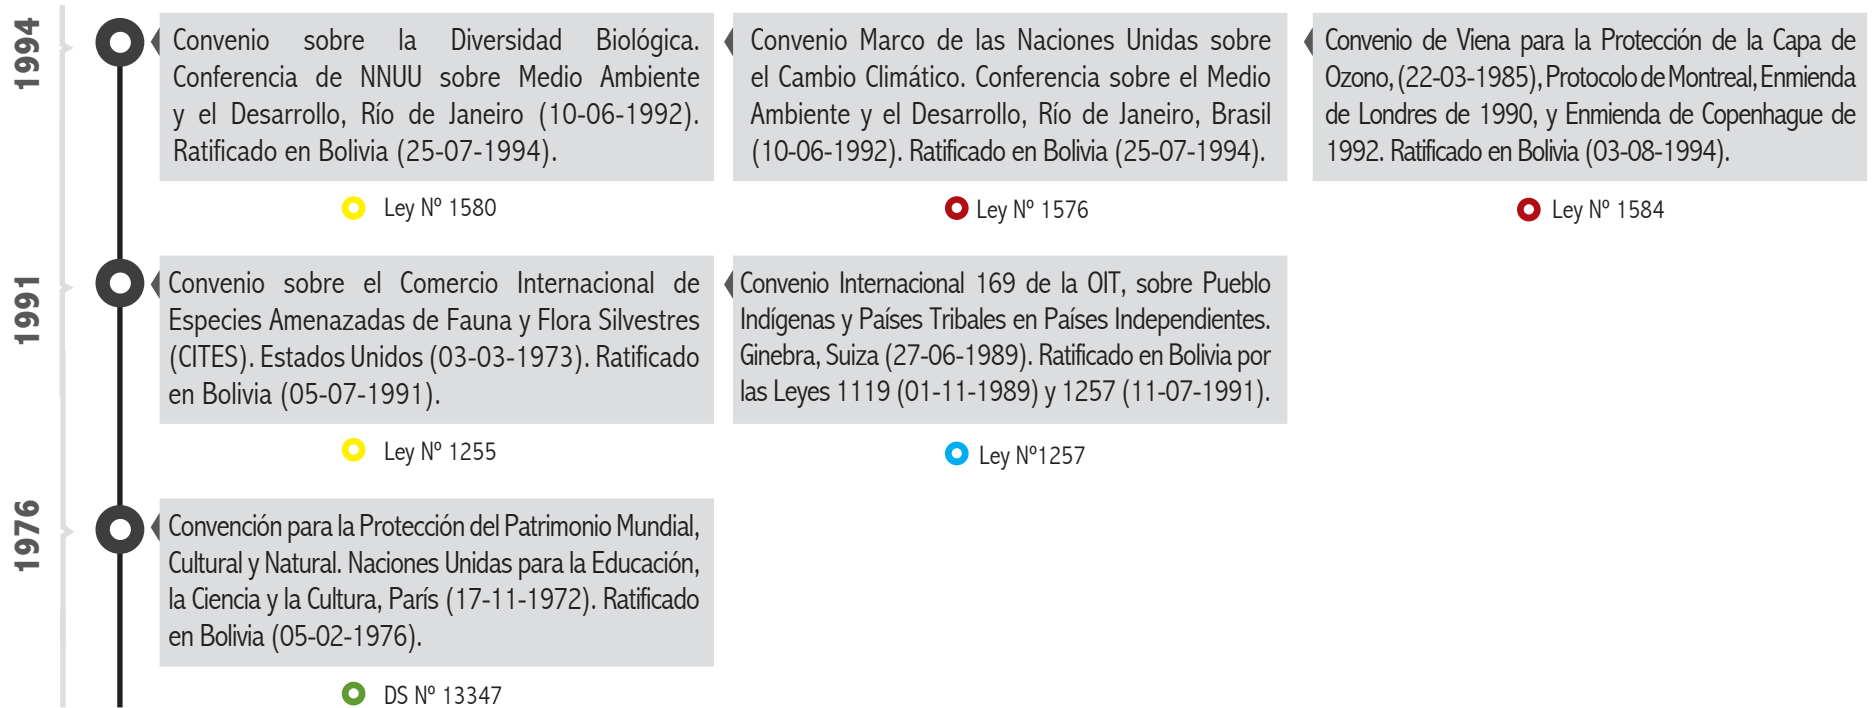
1994

Convenio sobre la Diversidad Biológica. Conferencia de NNUU sobre Medio Ambiente y el Desarrollo, Río de Janeiro (10-06-1992). Ratificado en Bolivia (25-07-1994).

Ley Nº 1580

Convenio Marco de las Naciones Unidas sobre el Cambio Climático. Conferencia sobre el Medio Ambiente y el Desarrollo, Río de Janeiro, Brasil (10-06-1992). Ratificado en Bolivia (25-07-1994).

Ley Nº 1576

Convenio de Viena para la Protección de la Capa de Ozono, (22-03-1985), Protocolo de Montreal, Enmienda de Londres de 1990, y Enmienda de Copenhague de 1992. Ratificado en Bolivia (03-08-1994).

Ley Nº 1584

1991

Convenio sobre el Comercio Internacional de Especies Amenazadas de Fauna y Flora Silvestres (CITES). Estados Unidos (03-03-1973). Ratificado en Bolivia (05-07-1991).

Ley Nº 1255

Convenio Internacional 169 de la OIT, sobre Pueblo Indígenas y Países Tribales en Países Independientes. Ginebra, Suiza (27-06-1989). Ratificado en Bolivia por las Leyes 1119 (01-11-1989) y 1257 (11-07-1991).

Ley Nº1257

1976

Convención para la Protección del Patrimonio Mundial, Cultural y Natural. Naciones Unidas para la Educación, la Ciencia y la Cultura, París (17-11-1972). Ratificado en Bolivia (05-02-1976).

DS Nº 13347